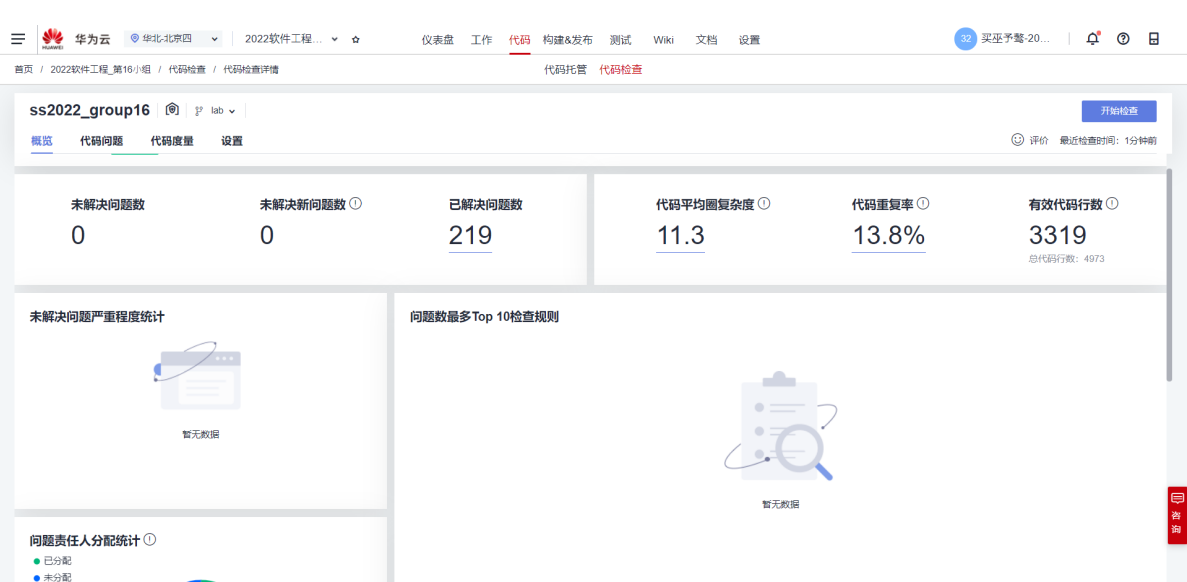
HUAWEI 华为云 华北-北京四 2022软件工程... 仪表盘 工作 代码 构建&发布 测试 Wiki 文档 设置 32 买巫予鳌-20...

首页 / 2022软件工程_第16小组 / 代码检查 / 代码检查详情

代码托管 代码检查

ss2022_group16 lab

开始检查

概览 代码问题 代码度量 设置

评价 最近检查时间：1分钟前

未解决问题数
0

未解决新问题数
0

已解决问题数
219

代码平均圈复杂度
11.3

代码重复率
13.8%

有效代码行数
3319
总代码行数：4973

未解决问题严重程度统计

暂无数据

问题数最多Top 10检查规则

暂无数据

问题责任人分配统计
已分配
未分配

咨询